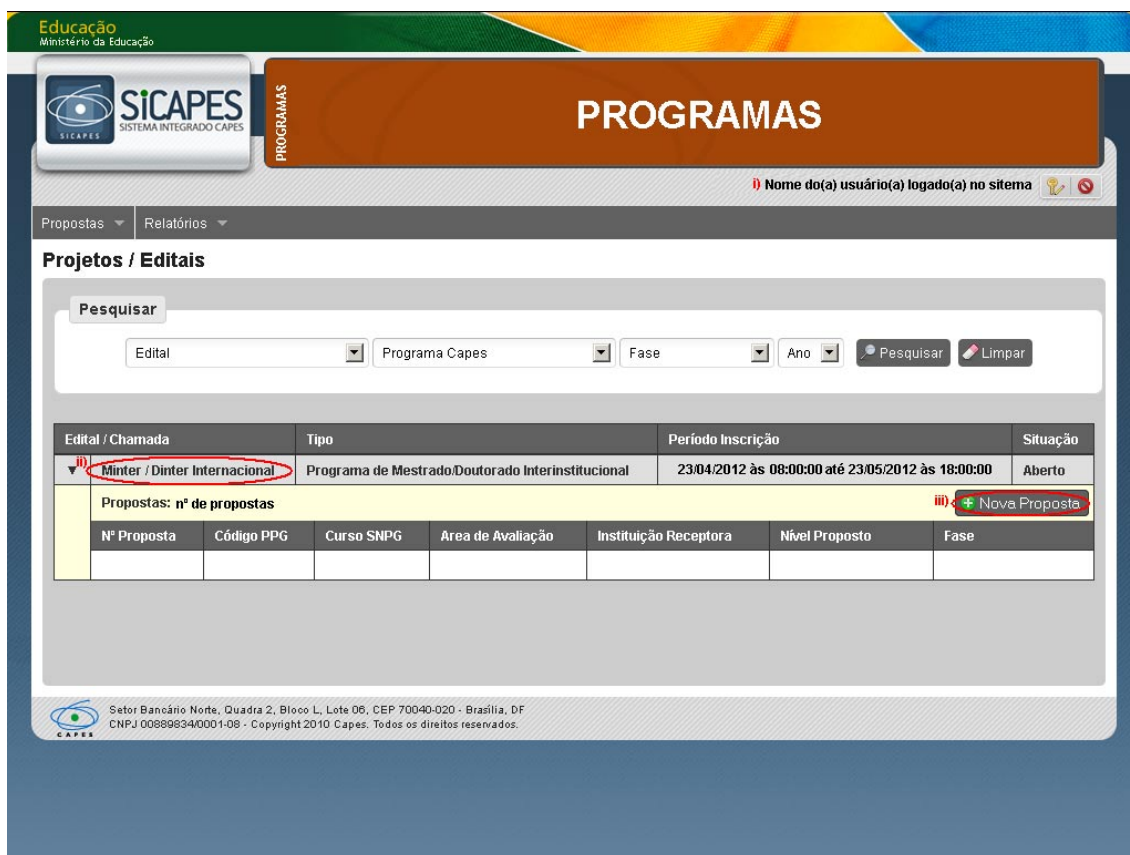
Educação
Ministério da Educação

SICAPES
SISTEMA INTEGRADO CAPES
SICAPES

PROGRAMAS

PROGRAMAS

i) Nome do(a) usuário(a) logado(a) no sitema

Propostas
Relatórios

Projetos / Editais

Pesquisar

Edital
Programa Capes
Fase
Ano
Pesquisar
Limpar

| Edital / Chamada | Tipo | Período Inscrição | Situação |
|---|---|---|---|
| ii) Minter / Dinter Internacional | Programa de Mestrado/Doutorado Interinstitucional | 23/04/2012 às 08:00:00 até 23/05/2012 às 18:00:00 | Aberto |

Propostas: nº de propostas
iii) Nova Proposta

| Nº Proposta | Código PPG | Curso SNPG | Area de Avaliação | Instituição Receptora | Nível Proposto | Fase |
|---|---|---|---|---|---|---|
| | | | | | | |

CAPES
Setor Bancário Norte, Quadra 2, Bloco L, Lote 06, CEP 70040-020 - Brasília, DF
CNPJ 00889834/0001-08 - Copyright 2010 Capes. Todos os direitos reservados.